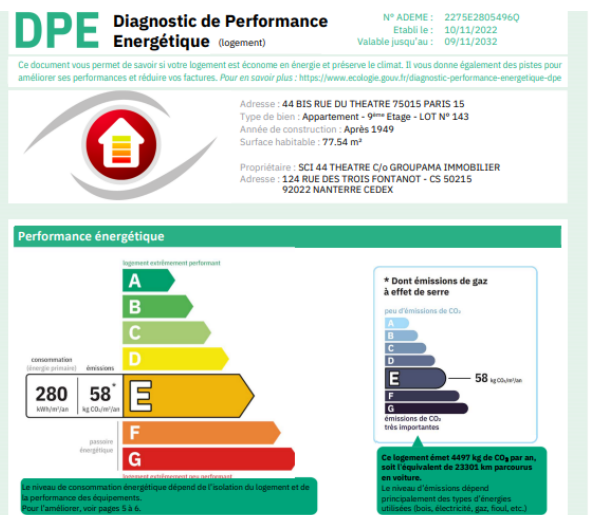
DPE Diagnostic de Performance Energétique (logement)

N° ADEME : 2275E2805496Q
Etabli le : 10/11/2022
Valable jusqu'au : 09/11/2032

Ce document vous permet de savoir si votre logement est économe en énergie et préserve le climat. Il vous donne également des pistes pour améliorer ses performances et réduire vos factures. Pour en savoir plus : https://www.ecologie.gouv.fr/diagnostic-performance-energetique-dpe

Adresse : 44 BIS RUE DU THEATRE 75015 PARIS 15
Type de bien : Appartement - 9ème Etage - LOT N° 143
Année de construction : Après 1949
Surface habitable : 77.54 m²

Propriétaire : SCI 44 THEATRE C/o GROUPAMA IMMOBILIER
Adresse : 124 RUE DES TROIS FONTANOT - CS 50215
92022 NANTERRE CEDEX

Performance énergétique

logement extrêmement performant
A
B
C
D
consommation (énergie primaire)
émissions
280 kWh/m²/an
58* kg CO₂/m²/an
E
F
passoire énergétique
G
logement extrêmement peu performant

* Dont émissions de gaz à effet de serre
peu d'émissions de CO₂
A
B
C
D
E
58 kg CO₂/m²/an
F
G
émissions de CO₂ très importantes

Le niveau de consommation énergétique dépend de l'isolation du logement et de la performance des équipements.
Pour l'améliorer, voir pages 5 à 6.

Ce logement émet 4497 kg de CO₂ par an, soit l'équivalent de 23301 km parcourus en voiture.
Le niveau d'émissions dépend principalement des types d'énergies utilisées (bois, électricité, gaz, fioul, etc.)